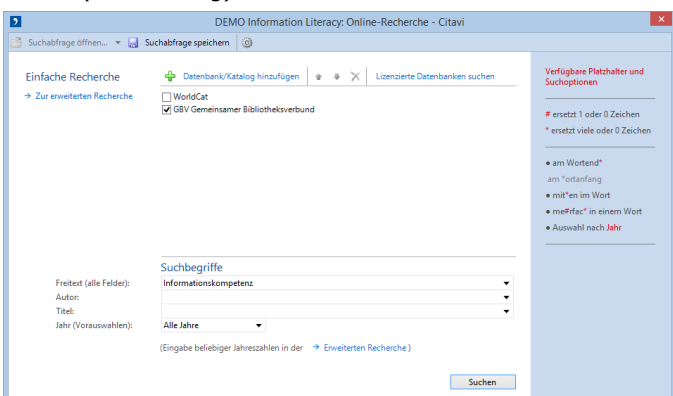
DEMO Information Literacy: Online-Recherche - Citavi

Suchabfrage öffnen... ▾ Suchabfrage speichern

Einfache Recherche

→ Zur erweiterten Recherche

Datenbank/Katalog hinzufügen

Lizenzierte Datenbanken suchen

☐ WorldCat
☑ GBV Gemeinsamer Bibliotheksverbund

Suchbegriffe

Freitext (alle Felder): Informationskompetenz

Autor:

Titel:

Jahr (Vorauswahlen): Alle Jahre

(Eingabe beliebiger Jahreszahlen in der → Erweiterten Recherche )

Suchen

Verfügbare Platzhalter und Suchoptionen

# ersetzt 1 oder 0 Zeichen

* ersetzt viele oder 0 Zeichen

• am Wortend*

am *ortanfang

• mit*en im Wort

• me#rfac* in einem Wort

• Auswahl nach Jahr